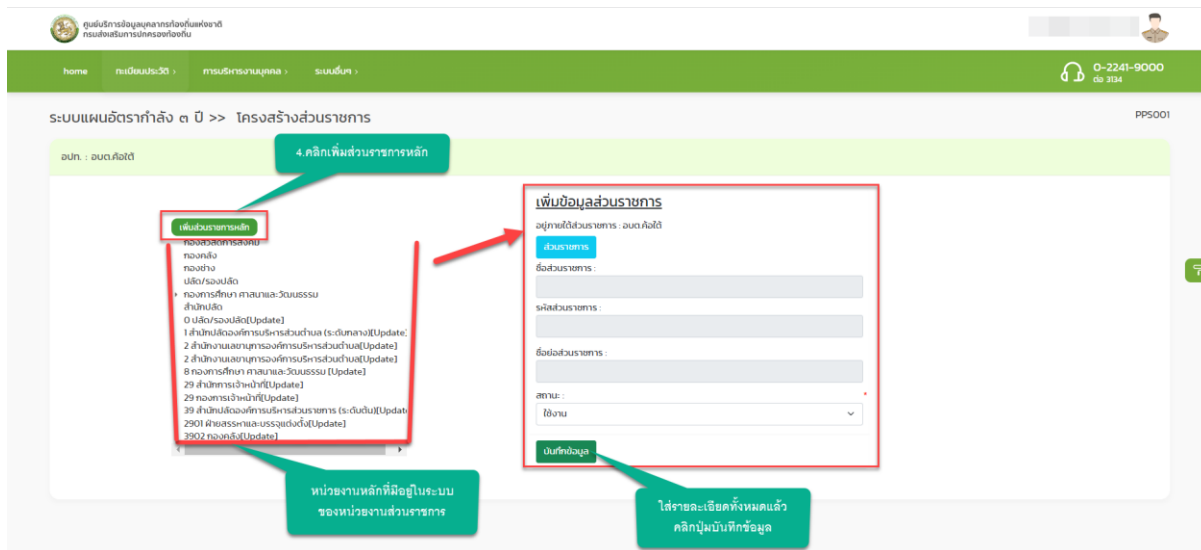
ศูนย์บริการข้อมูลบุคลากรท้องถิ่นแห่งชาติ
กรมส่งเสริมการปกครองท้องถิ่น

home ทะเบียนประวัติ › การบริหารงานบุคคล › ระบบอื่นๆ ›

0-2241-9000
ต่อ 3134

ระบบแผนอัตรากำลัง ๓ ปี >> โครงสร้างส่วนราชการ

PPS001

อปท. : อบต.ค้อใต้

4.คลิกเพิ่มส่วนราชการหลัก

เพิ่มส่วนราชการหลัก
กองสวัสดิการสังคม
กองคลัง
กองช่าง
ปลัด/รองปลัด
กองการศึกษา ศาสนาและวัฒนธรรม
สำนักปลัด
0 ปลัด/รองปลัด[Update]
1 สำนักปลัดองค์การบริหารส่วนตำบล (ระดับกลาง)[Update]
2 สำนักงานเลขานุการองค์การบริหารส่วนตำบล[Update]
2 สำนักงานเลขานุการองค์การบริหารส่วนตำบล[Update]
8 กองการศึกษา ศาสนาและวัฒนธรรม [Update]
29 สำนักการเจ้าหน้าที่[Update]
29 กองการเจ้าหน้าที่[Update]
39 สำนักปลัดองค์การบริหารส่วนราชการ (ระดับต้น)[Update]
2901 ฝ่ายสรรหาและบรรจุแต่งตั้ง[Update]
3902 กองคลัง[Update]

หน่วยงานหลักที่มีอยู่ในระบบ
ของหน่วยงานส่วนราชการ

เพิ่มข้อมูลส่วนราชการ
อยู่ภายใต้ส่วนราชการ : อบต.ค้อใต้
ส่วนราชการ
ชื่อส่วนราชการ :
รหัสส่วนราชการ :
ชื่อย่อส่วนราชการ :
สถานะ : *
ใช้งาน
บันทึกข้อมูล

ใส่รายละเอียดทั้งหมดแล้ว
คลิกปุ่มบันทึกข้อมูล